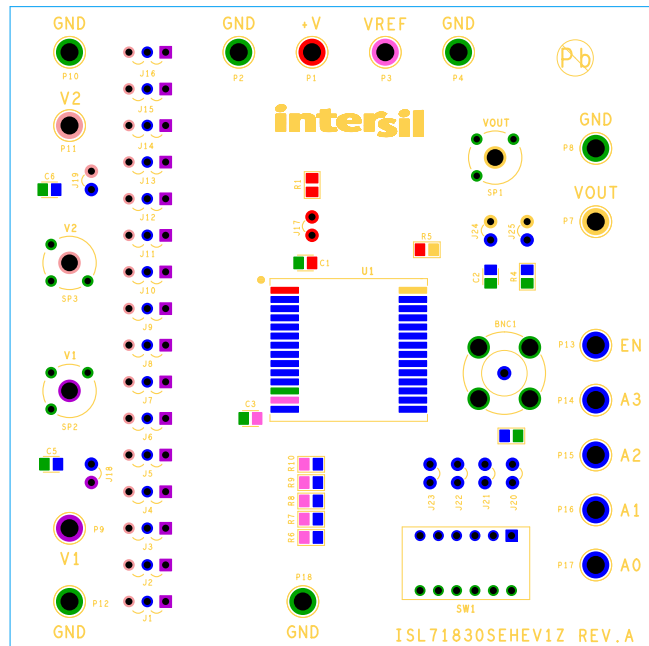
GND
P10
V2
P11
C6
J19
V2
SP3
V1
SP2
C5
J18
P9
V1
P12
GND
J16
J15
J14
J13
J12
J11
J10
J9
J8
J7
J6
J5
J4
J3
J2
J1
GND
P2
+V
P1
VREF
P3
GND
P4
intersil
R1
J17
C1
R5
U1
C3
R10
R9
R8
R7
R6
P18
GND
Pb
VOUT
SP1
GND
P8
VOUT
P7
J24
J25
C2
R4
BNC1
P13
EN
P14
A3
P15
A2
P16
A1
P17
A0
J23
J22
J21
J20
SW1
ISL71830SEHEV1Z REV.A